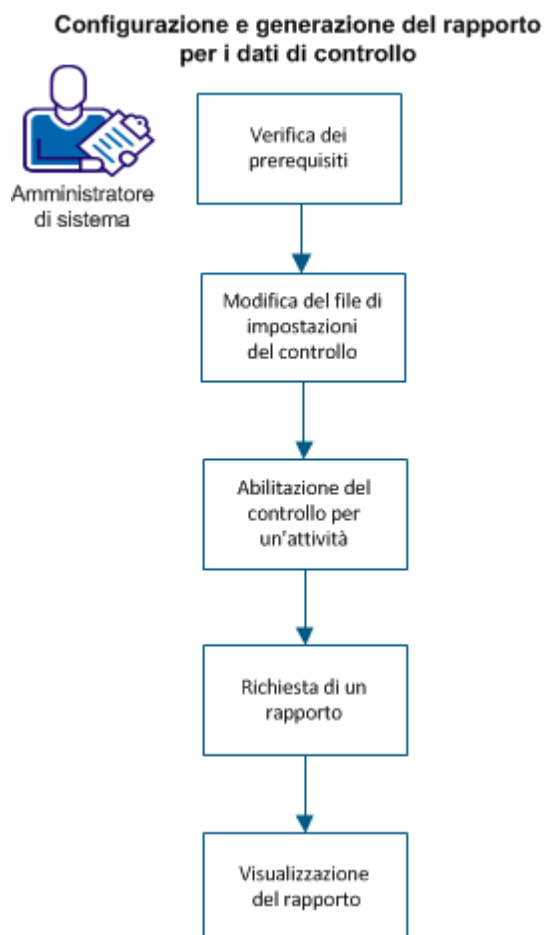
Configurazione e generazione del rapporto per i dati di controllo

Amministratore di sistema

Verifica dei prerequisiti

Modifica del file di impostazioni del controllo

Abilitazione del controllo per un'attività

Richiesta di un rapporto

Visualizzazione del rapporto